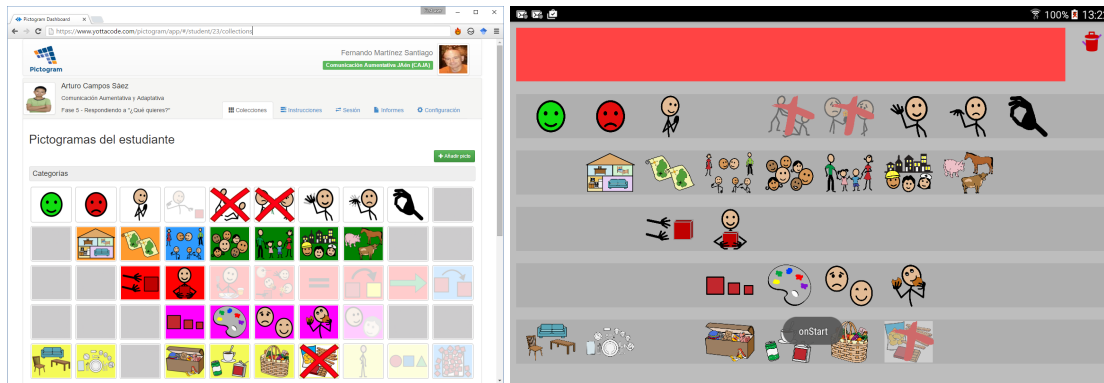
Pictogram Dashboard

https://www.yottacode.com/pictogram/app/#/student/23/collections

Pictogram

Fernando Martinez Santiago
Comunicación Aumentativa JAén (CAJA)

Arturo Campos Sáez
Comunicación Aumentativa y Adaptativa
Fase 5 - Respondiendo a "¿Qué quieres?"

Colecciones
Instrucciones
Sesión
Informes
Configuración

Pictogramas del estudiante

+ Añadir picto

Categorías

100% 13:2

onStart